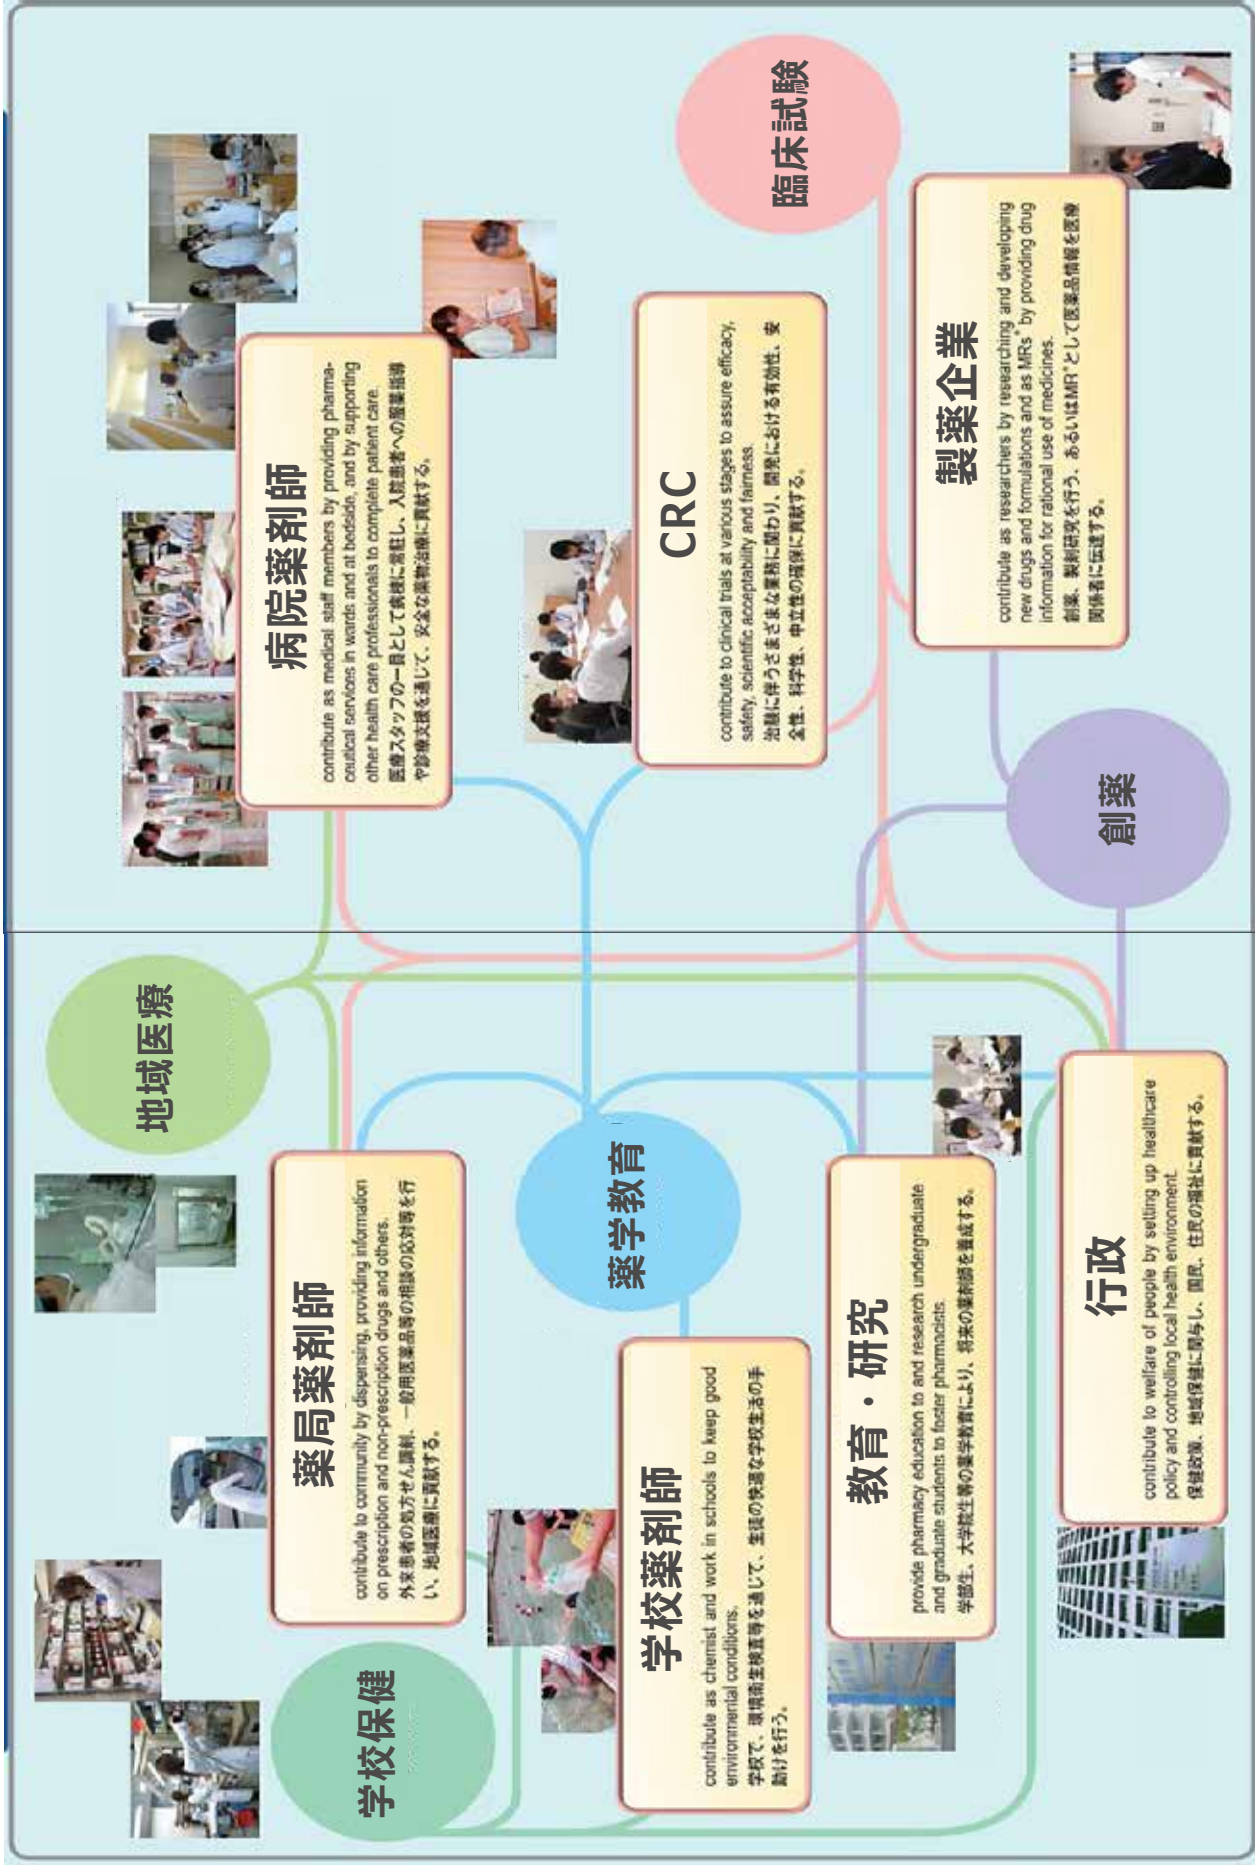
病院薬剤師

contribute as medical staff members by providing pharmaceutical services in wards and at bedside, and by supporting other health care professionals to complete patient care.
医療スタッフの一員として病棟に常駐し、入院患者への服薬指導や診療支援を通じて、安全な薬物治療に貢献する。

臨床試験

CRC

contribute to clinical trials at various stages to assure efficacy, safety, scientific acceptability and fairness.
治験に伴うさまざまな業務に関わり、開発における有効性、安全性、科学性、中立性の確保に貢献する。

製薬企業

contribute as researchers by researching and developing new drugs and formulations and as MRs* by providing drug information for rational use of medicines.
創薬、製剤研究を行う。あるいはMR*として医薬品情報を医療関係者に伝達する。

創薬

地域医療

薬局薬剤師

contribute to community by dispensing, providing information on prescription and non-prescription drugs and others.
外来患者の処方せん調剤、一般用医薬品等の相談の応対等を行い、地域医療に貢献する。

薬学教育

学校薬剤師

contribute as chemist and work in schools to keep good environmental conditions.
学校で、環境衛生検査等を通じて、生徒の快適な学校生活の手助けを行う。

学校保健

教育・研究

provide pharmacy education to and research undergraduate and graduate students to foster pharmacists.
学部生、大学院生等の薬学教育により、将来の薬剤師を養成する。

行政

contribute to welfare of people by setting up healthcare policy and controlling local health environment.
保健政策、地域保健に関与し、国民、住民の福祉に貢献する。